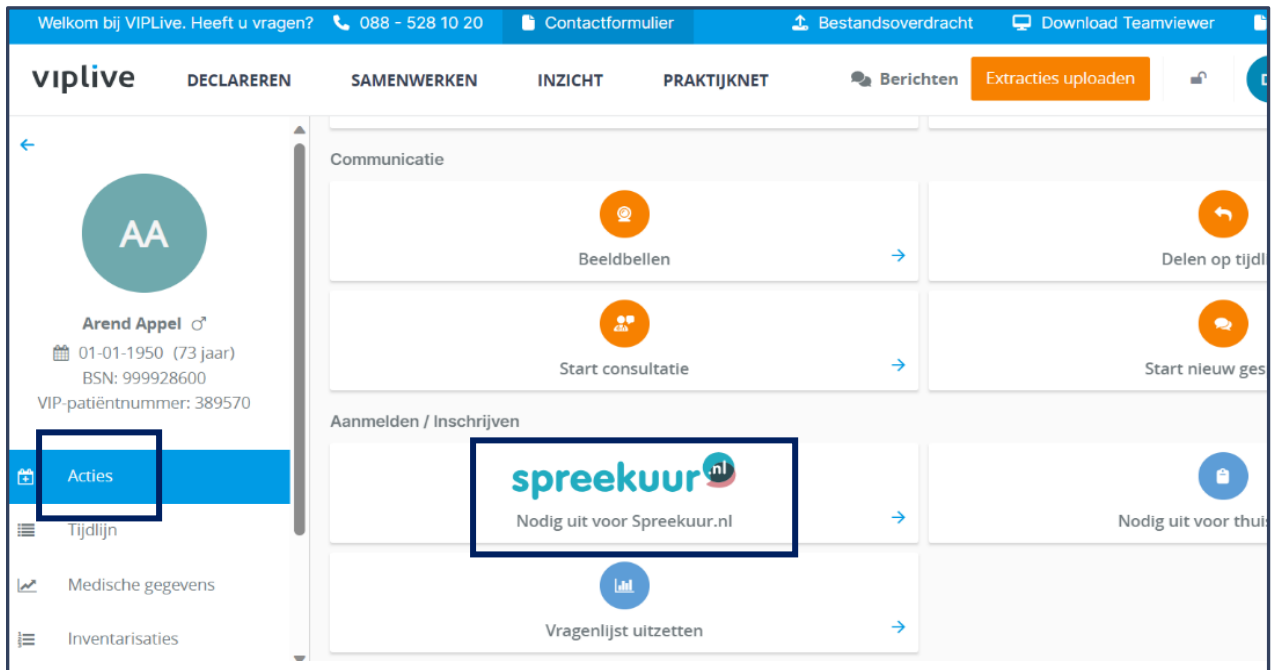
Welkom bij VIPLive. Heeft u vragen? 088 - 528 10 20 Contactformulier Bestandsoverdracht Download Teamviewer

viplive DECLAREREN SAMENWERKEN INZICHT PRAKTIJKNET Berichten Extracties uploaden

AA

Arend Appel ♂
01-01-1950 (73 jaar)
BSN: 999928600
VIP-patiëntnummer: 389570

Acties
Tijdlijn
Medische gegevens
Inventarisaties

Communicatie

Beeldbellen

Delen op tijdl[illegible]

Start consultatie

Start nieuw ges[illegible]

Aanmelden / Inschrijven

spreekuur.nl
Nodig uit voor Spreekuur.nl

Nodig uit voor thuis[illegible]

Vragenlijst uitzetten